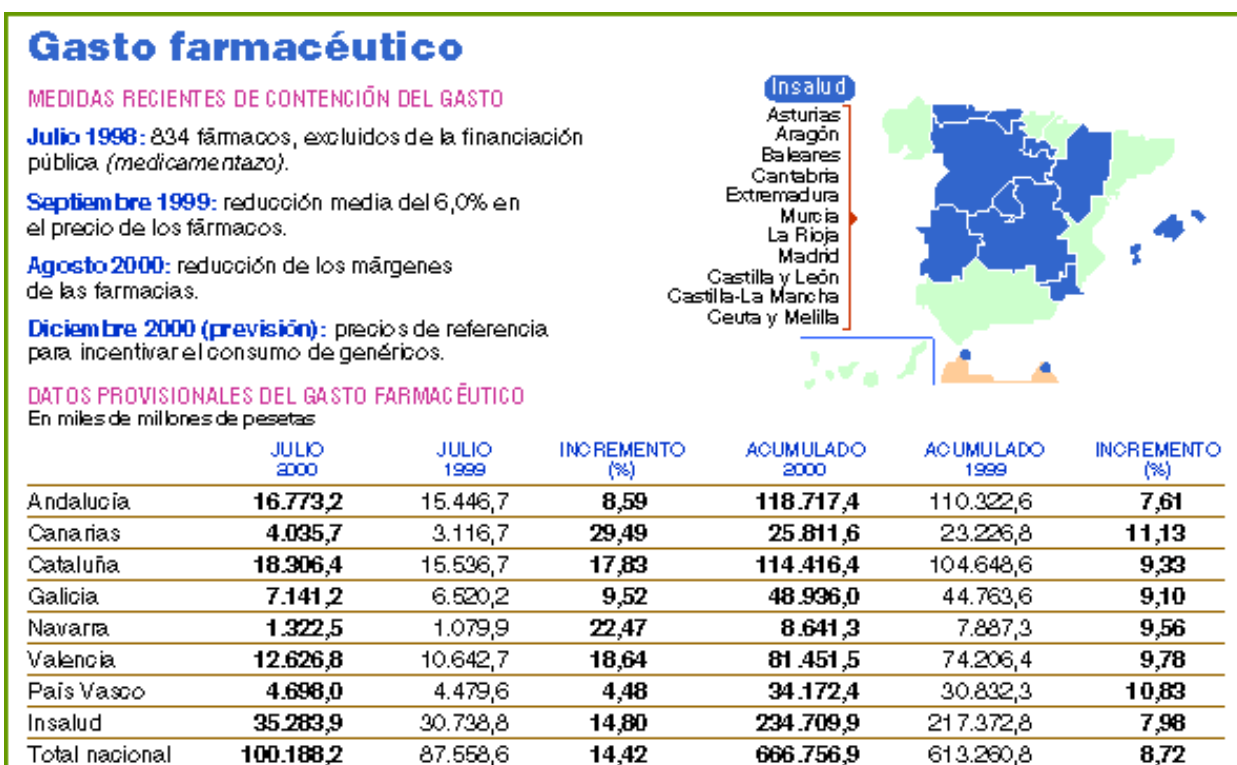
Gasto farmacéutico

MEDIDAS RECIENTES DE CONTENCIÓN DEL GASTO

Julio 1998: 834 fármacos, excluidos de la financiación pública (medicamentazo).

Septiembre 1999: reducción media del 6,0% en el precio de los fármacos.

Agosto 2000: reducción de los márgenes de las farmacias.

Diciembre 2000 (previsión): precios de referencia para incentivar el consumo de genéricos.

Insalud
Asturias
Aragón
Baleares
Cantabria
Extremadura
Murcia
La Rioja
Madrid
Castilla y León
Castilla-La Mancha
Ceuta y Melilla

DATOS PROVISIONALES DEL GASTO FARMACÉUTICO
En miles de millones de pesetas

| | JULIO 2000 | JULIO 1999 | INCREMENTO (%) | ACUMULADO 2000 | ACUMULADO 1999 | INCREMENTO (%) |
|---|---|---|---|---|---|---|
| Andalucía | 16.773,2 | 15.446,7 | 8,59 | 118.717,4 | 110.322,6 | 7,61 |
| Canarias | 4.035,7 | 3.116,7 | 29,49 | 25.811,6 | 23.226,8 | 11,13 |
| Cataluña | 18.306,4 | 15.536,7 | 17,83 | 114.416,4 | 104.648,6 | 9,33 |
| Galicia | 7.141,2 | 6.520,2 | 9,52 | 48.936,0 | 44.763,6 | 9,10 |
| Navarra | 1.322,5 | 1.079,9 | 22,47 | 8.641,3 | 7.887,3 | 9,56 |
| Valencia | 12.626,8 | 10.642,7 | 18,64 | 81.451,5 | 74.206,4 | 9,78 |
| País Vasco | 4.698,0 | 4.479,6 | 4,48 | 34.172,4 | 30.832,3 | 10,83 |
| Insalud | 35.283,9 | 30.738,8 | 14,80 | 234.709,9 | 217.372,8 | 7,98 |
| Total nacional | 100.188,2 | 87.558,6 | 14,42 | 666.756,9 | 613.260,8 | 8,72 |